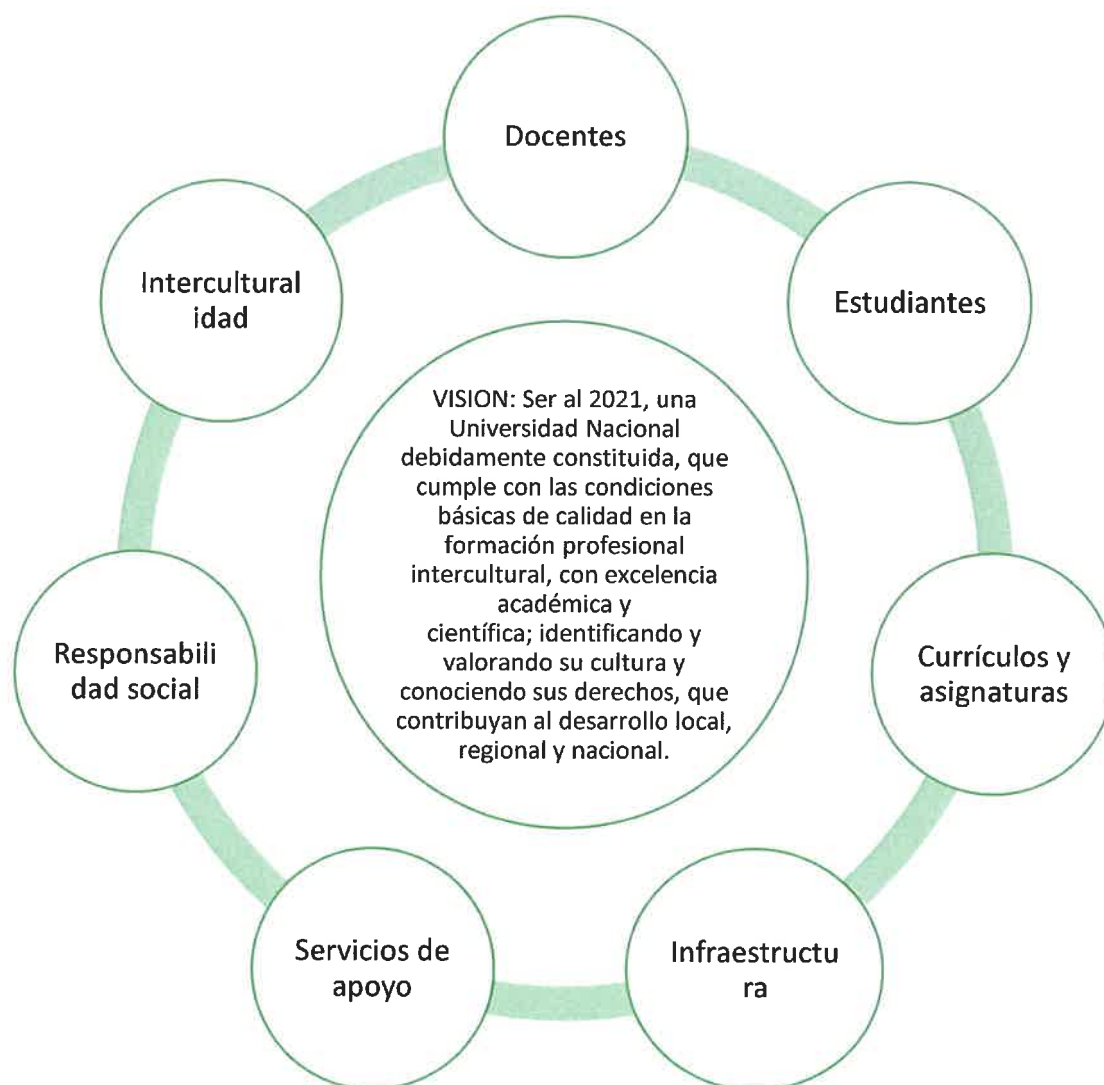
Docentes

Estudiantes

Currículos y asignaturas

Infraestructura

Servicios de apoyo

Responsabilidad social

Interculturalidad

VISION: Ser al 2021, una Universidad Nacional debidamente constituida, que cumple con las condiciones básicas de calidad en la formación profesional intercultural, con excelencia académica y científica; identificando y valorando su cultura y conociendo sus derechos, que contribuyan al desarrollo local, regional y nacional.